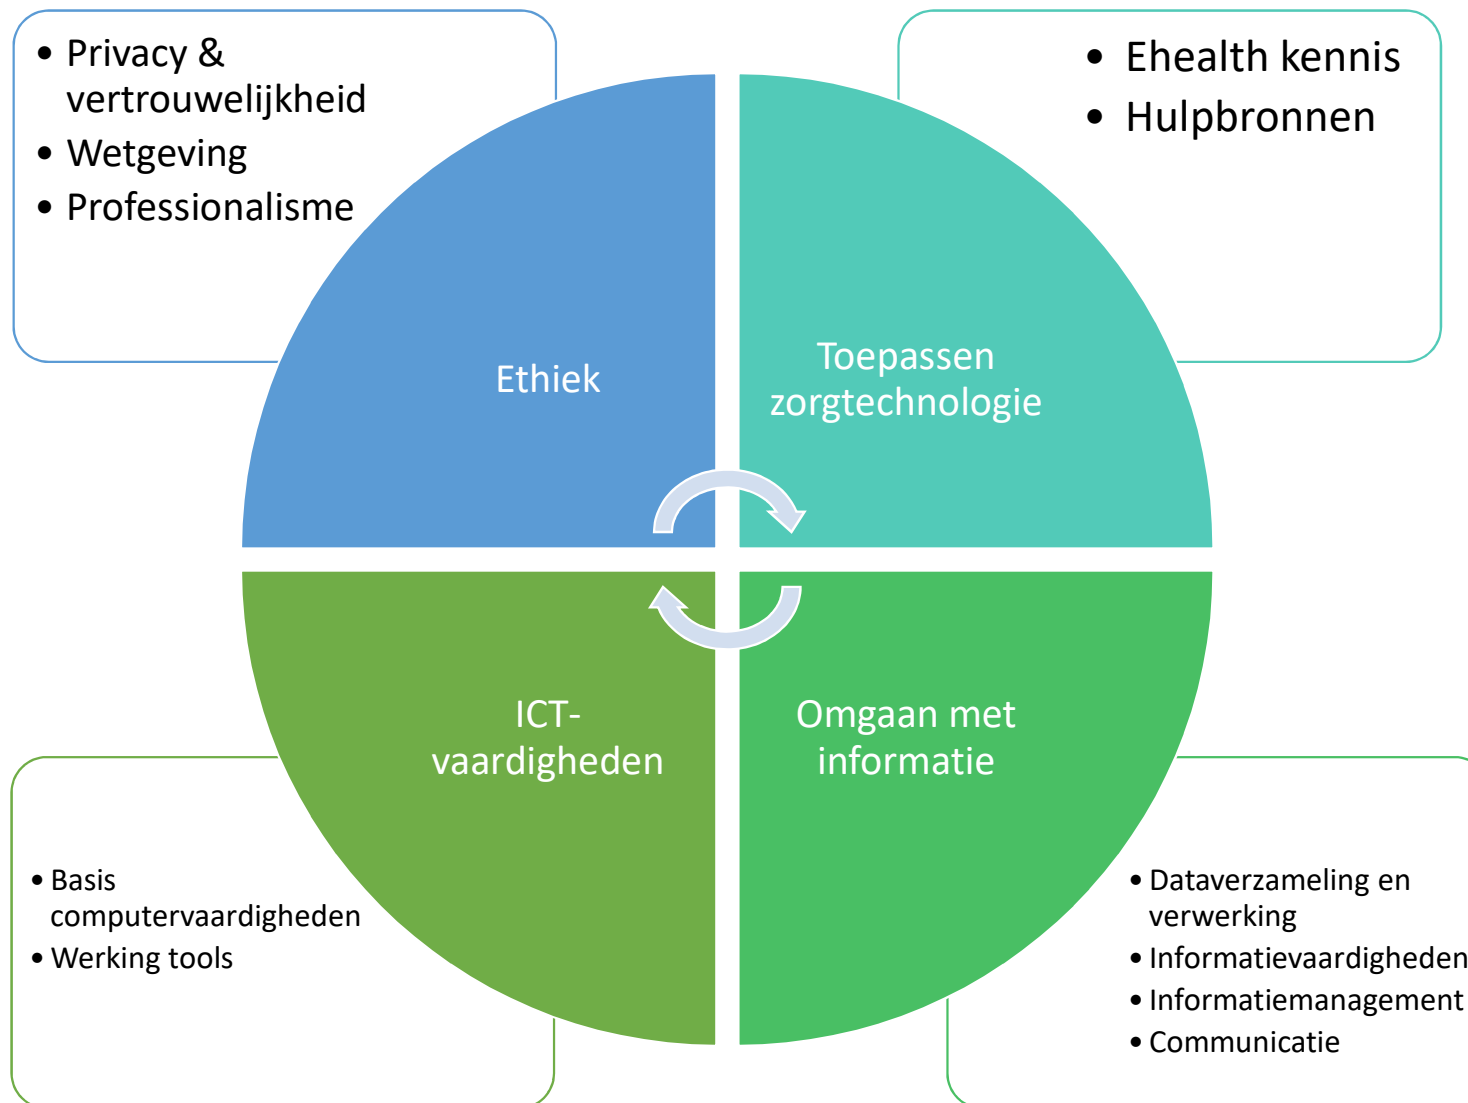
• Privacy & vertrouwelijkheid
• Wetgeving
• Professionalisme

• Ehealth kennis
• Hulpbronnen

Ethiek

Toepassen zorgtechnologie

ICT-vaardigheden

Omgaan met informatie

• Basis computervaardigheden
• Werking tools

• Dataverzameling en verwerking
• Informatievaardigheden
• Informatiemanagement
• Communicatie